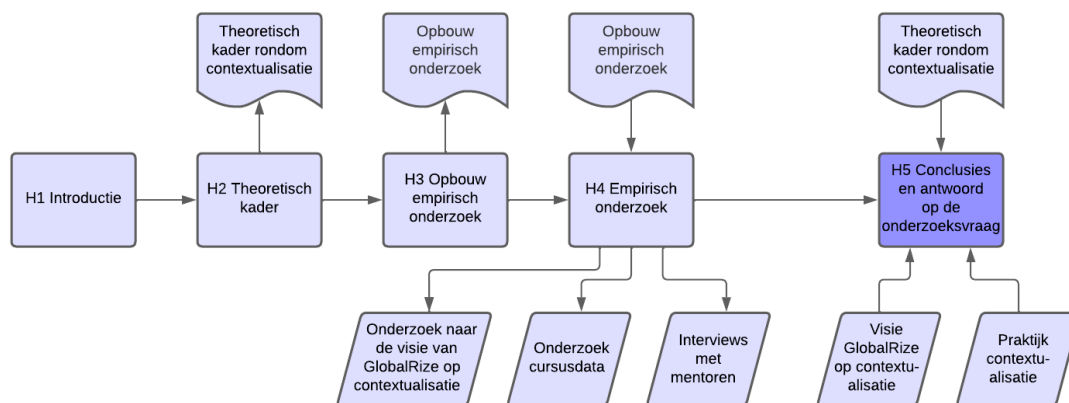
Theoretisch kader rondom contextualisatie

Opbouw empirisch onderzoek

Opbouw empirisch onderzoek

Theoretisch kader rondom contextualisatie

H1 Introductie

H2 Theoretisch kader

H3 Opbouw empirisch onderzoek

H4 Empirisch onderzoek

H5 Conclusies en antwoord op de onderzoeksvraag

Onderzoek naar de visie van GlobalRize op contextualisatie

Onderzoek cursusdata

Interviews met mentoren

Visie GlobalRize op contextualisatie

Praktijk contextualisatie